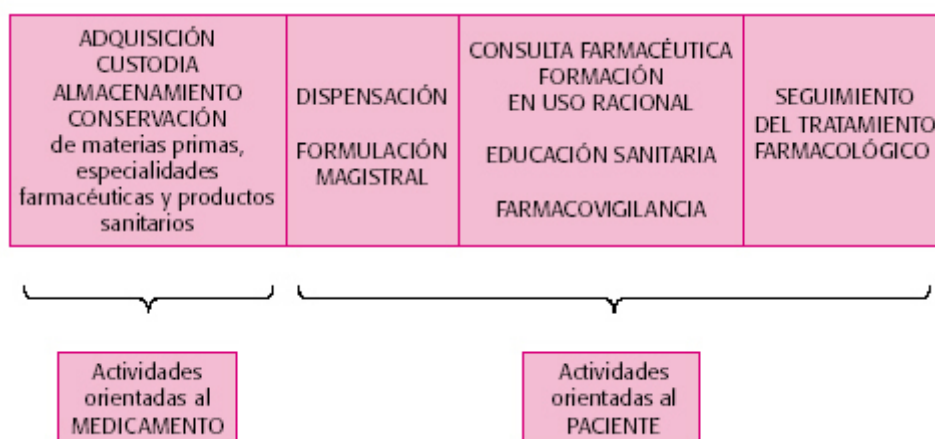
| ADQUISICIÓN CUSTODIA ALMACENAMIENTO CONSERVACIÓN de materias primas, especialidades farmacéuticas y productos sanitarios | DISPENSACIÓN<br><br>FORMULACIÓN MAGISTRAL | CONSULTA FARMACÉUTICA FORMACIÓN EN USO RACIONAL<br><br>EDUCACIÓN SANITARIA<br><br>FARMACOVIGILANCIA | SEGUIMIENTO DEL TRATAMIENTO FARMACOLÓGICO |
|---|---|---|---|

Actividades orientadas al MEDICAMENTO

Actividades orientadas al PACIENTE